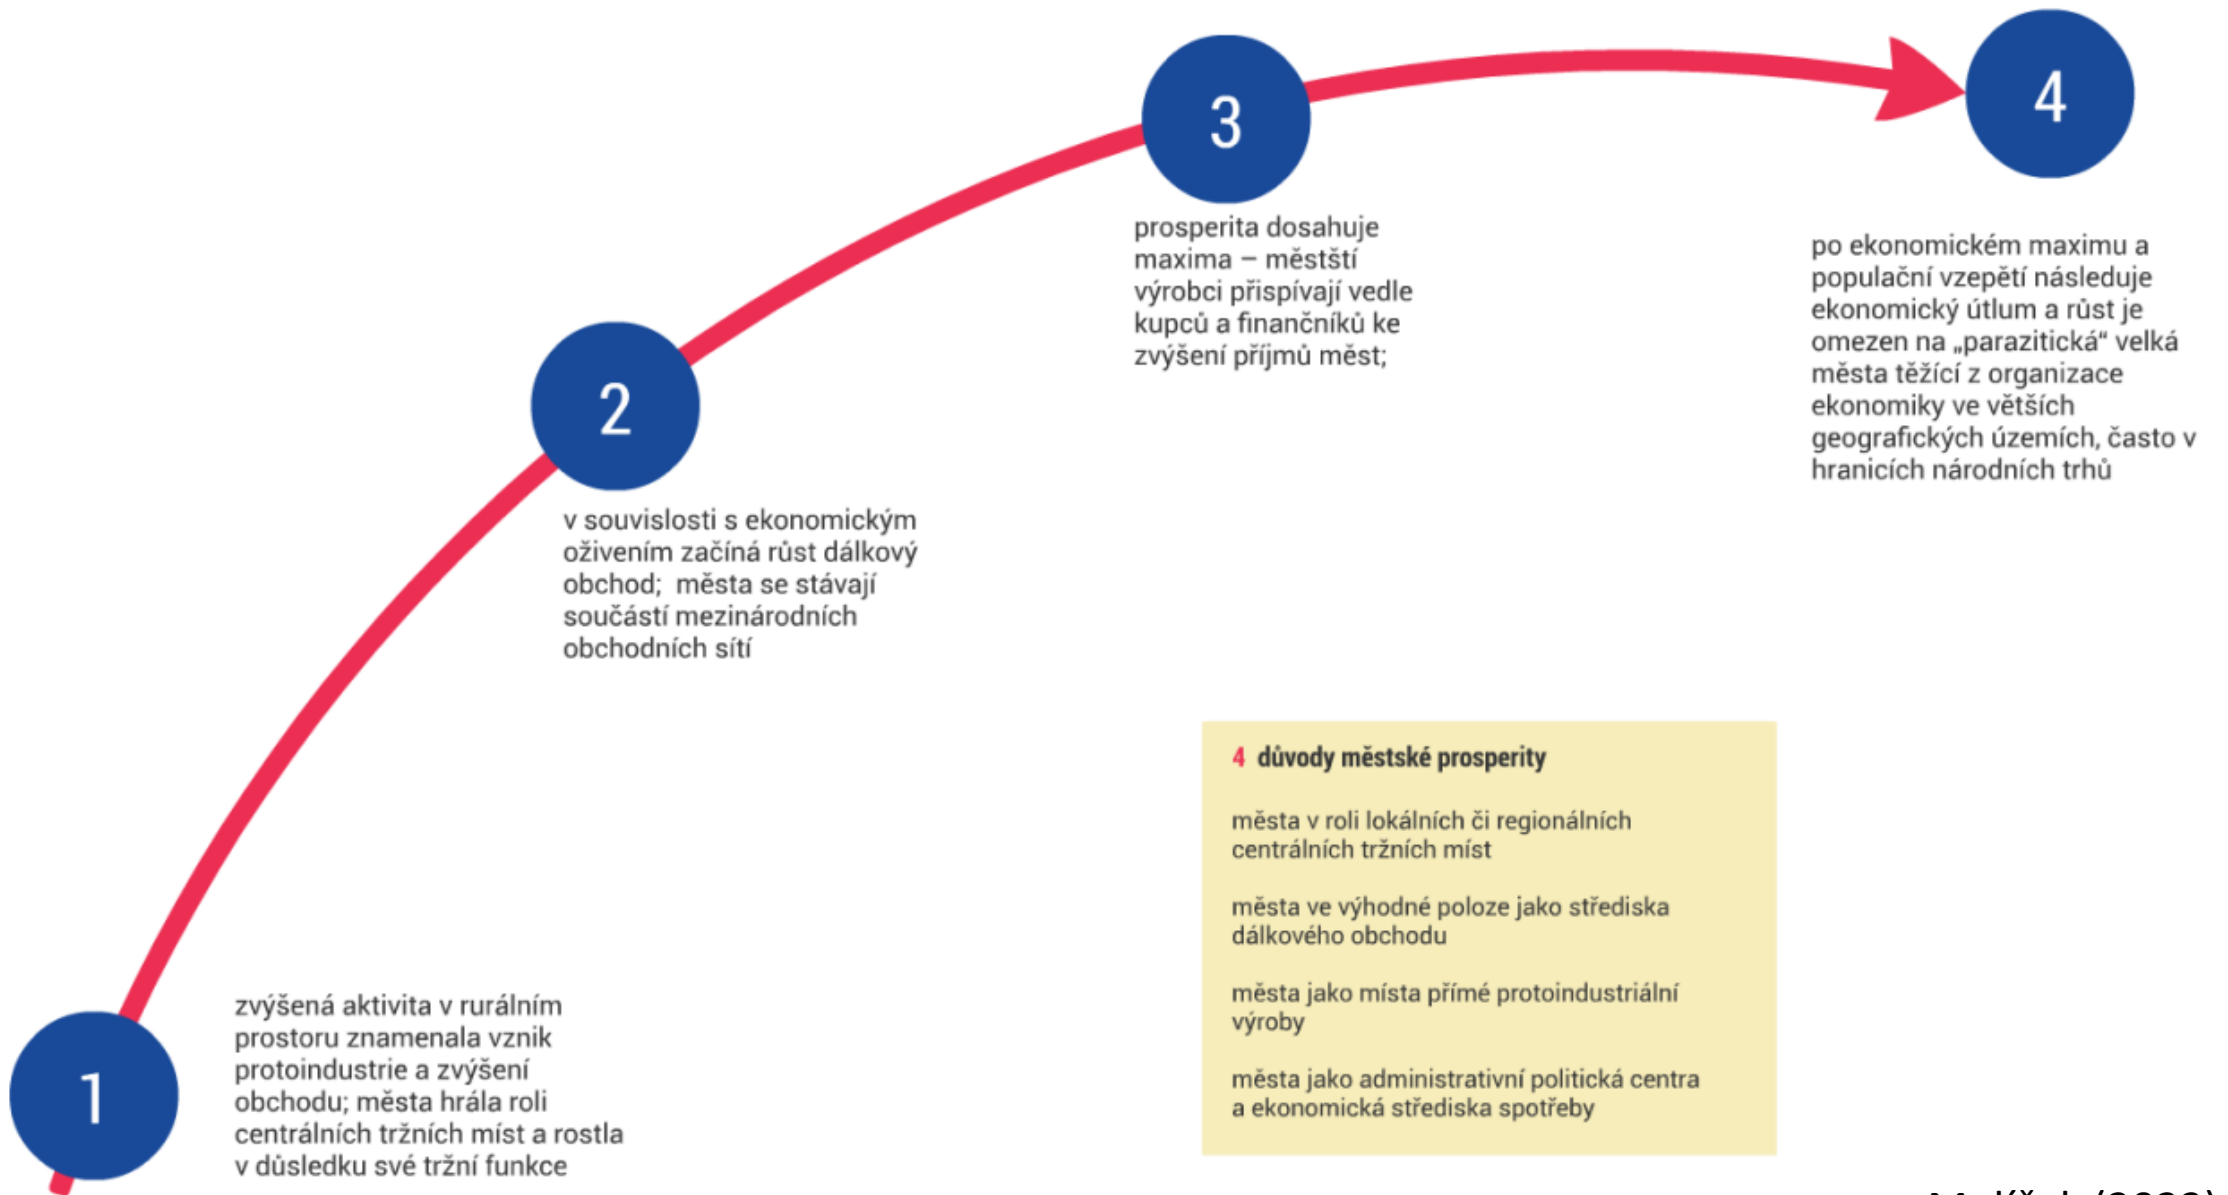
1

zvýšená aktivita v rurálním prostoru znamenala vznik protoindustrie a zvýšení obchodu; města hrála roli centrálních tržních míst a rostla v důsledku své tržní funkce

2

v souvislosti s ekonomickým oživením začíná růst dálkový obchod; města se stávají součástí mezinárodních obchodních sítí

3

prosperita dosahuje maxima – městští výrobci přispívají vedle kupců a finančníků ke zvýšení příjmů měst;

4

po ekonomickém maximu a populační vzepětí následuje ekonomický útlum a růst je omezen na „parazitická“ velká města těžící z organizace ekonomiky ve větších geografických územích, často v hranicích národních trhů

4 důvody městské prosperity

města v roli lokálních či regionálních centrálních tržních míst

města ve výhodné poloze jako střediska dálkového obchodu

města jako místa přímé protoindustriální výroby

města jako administrativní politická centra a ekonomická střediska spotřeby

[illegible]